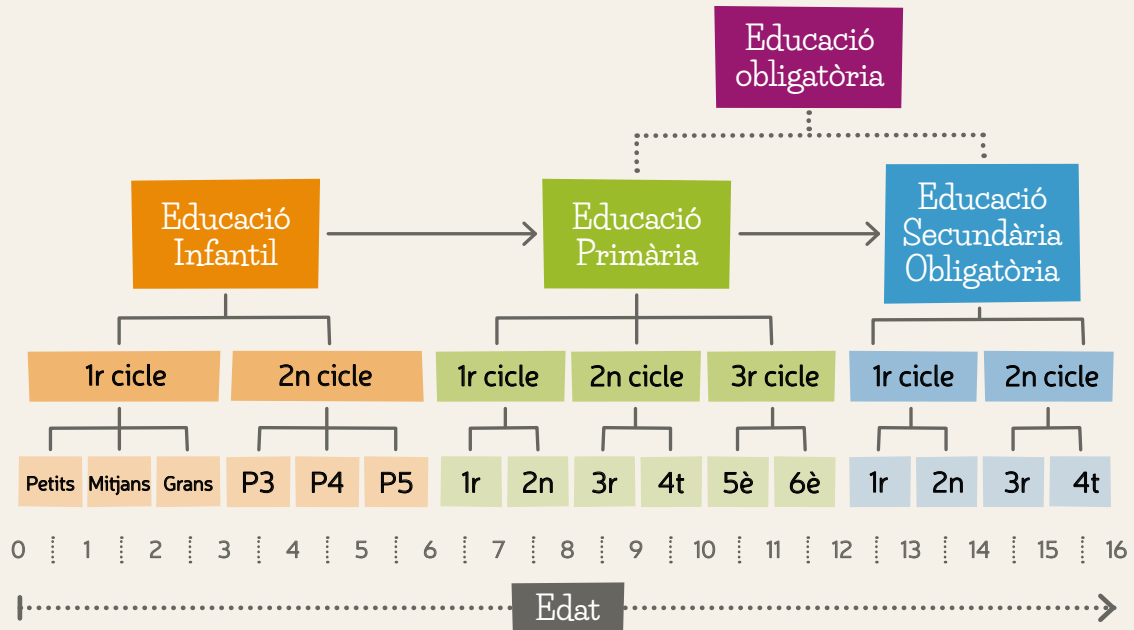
Educació obligatòria

Educació Infantil

Educació Primària

Educació Secundària Obligatòria

1r cicle
2n cicle
1r cicle
2n cicle
3r cicle
1r cicle
2n cicle

Petits
Mitjans
Grans
P3
P4
P5
1r
2n
3r
4t
5è
6è
1r
2n
3r
4t

0 1 2 3 4 5 6 7 8 9 10 11 12 13 14 15 16

Edat